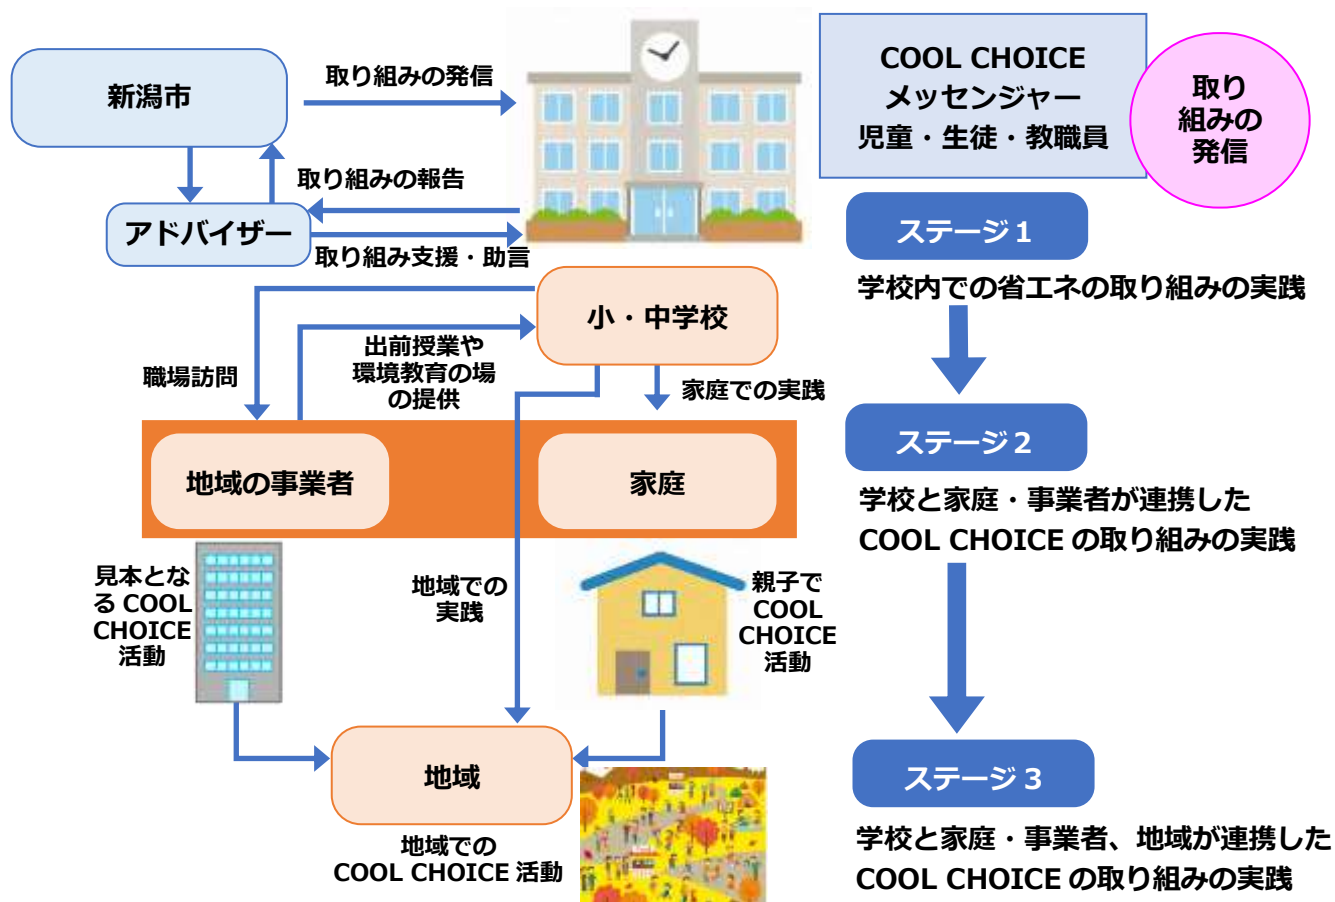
新潟市

取り組みの発信

取り組みの報告

アドバイザー

取り組み支援・助言

小・中学校

職場訪問

出前授業や環境教育の場の提供

家庭での実践

地域の事業者

家庭

見本となる COOL CHOICE 活動

地域での実践

親子で COOL CHOICE 活動

地域

地域での COOL CHOICE 活動

COOL CHOICE メッセンジャー 児童・生徒・教職員

取り組みの発信

ステージ１

学校内での省エネの取り組みの実践

ステージ２

学校と家庭・事業者が連携した COOL CHOICE の取り組みの実践

ステージ３

学校と家庭・事業者、地域が連携した COOL CHOICE の取り組みの実践